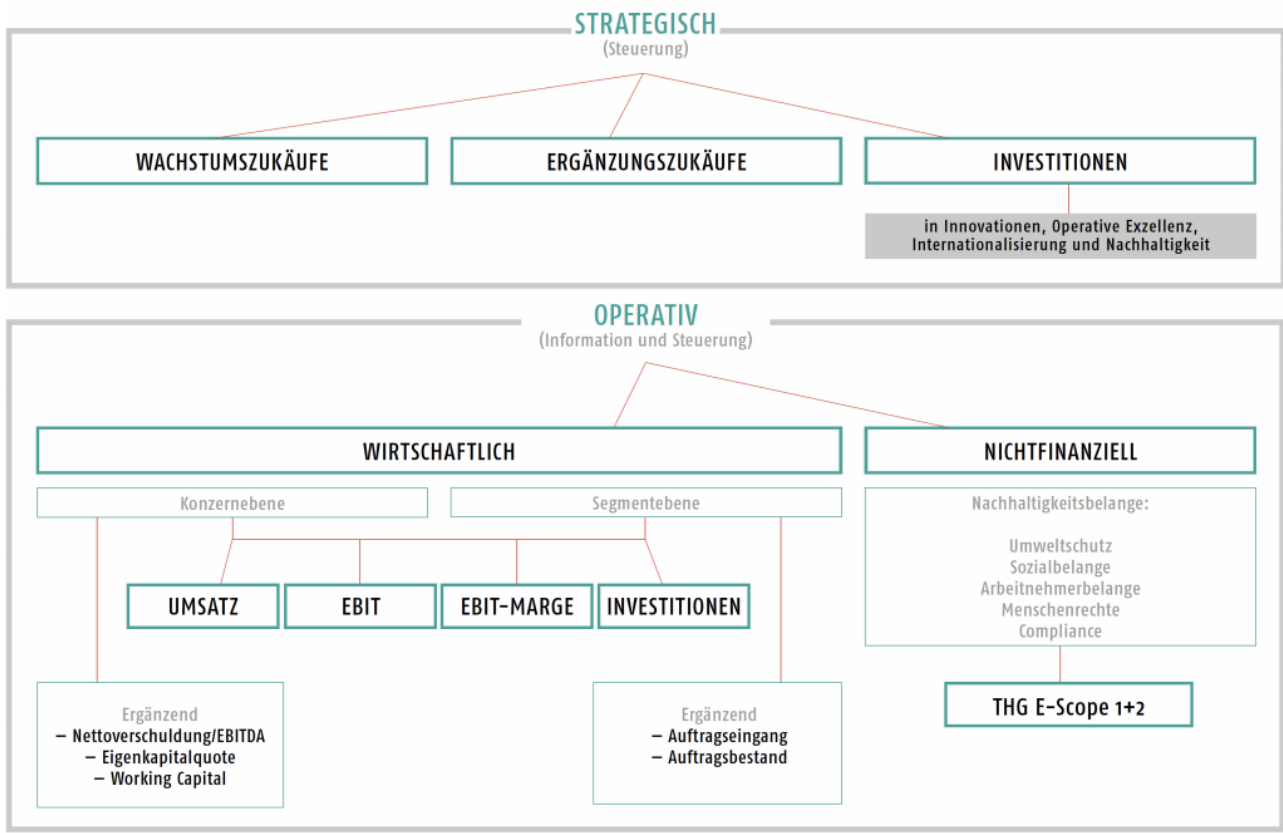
STRATEGISCH
(Steuerung)

WACHSTUMSZUKÄUFE

ERGÄNZUNGSZUKÄUFE

INVESTITIONEN

in Innovationen, Operative Exzellenz, Internationalisierung und Nachhaltigkeit

OPERATIV
(Information und Steuerung)

WIRTSCHAFTLICH

NICHTFINANZIELL

Konzernebene

Segmentebene

Nachhaltigkeitsbelange:

Umweltschutz
Sozialbelange
Arbeitnehmerbelange
Menschenrechte
Compliance

UMSATZ

EBIT

EBIT-MARGE

INVESTITIONEN

THG E-Scope 1+2

Ergänzend
– Nettoverschuldung/EBITDA
– Eigenkapitalquote
– Working Capital

Ergänzend
– Auftragseingang
– Auftragsbestand